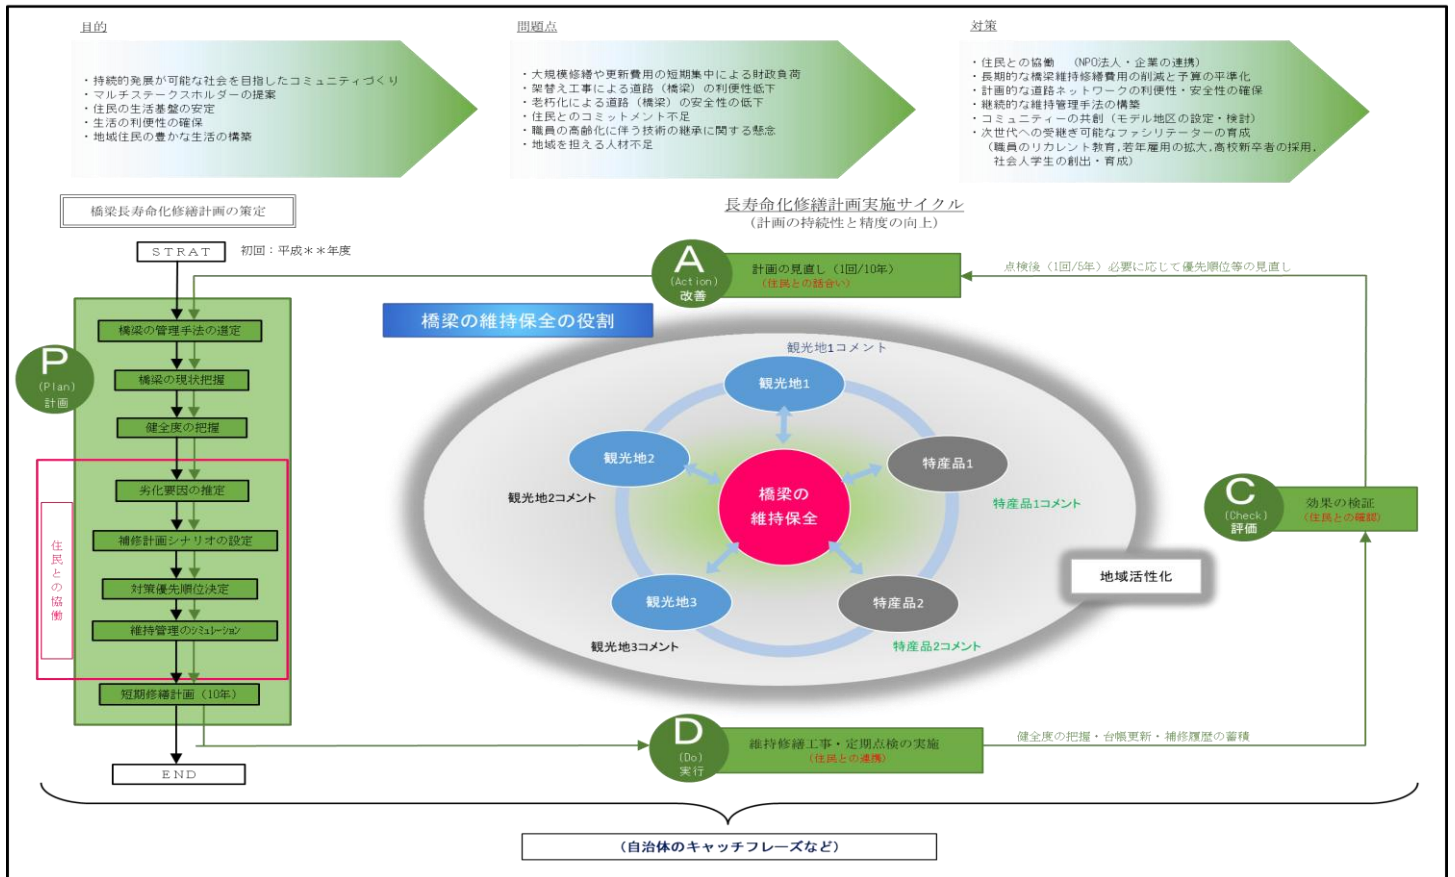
目的

・持続的発展が可能な社会を目指したコミュニティづくり
・マルチステークスホルダーの提案
・住民の生活基盤の安定
・生活の利便性の確保
・地域住民の豊かな生活の構築

問題点

・大規模修繕や更新費用の短期集中による財政負荷
・架替え工事による道路（橋梁）の利便性低下
・老朽化による道路（橋梁）の安全性の低下
・住民とのコミットメント不足
・職員の高齢化に伴う技術の継承に関する懸念
・地域を担える人材不足

対策

・住民との協働　（NPO法人・企業の連携）
・長期的な橋梁維持修繕費用の削減と予算の平準化
・計画的な道路ネットワークの利便性・安全性の確保
・継続的な維持管理手法の構築
・コミュニティーの共創（モデル地区の設定・検討）
・次世代への受継ぎ可能なファシリテーターの育成
（職員のリカレント教育,若年雇用の拡大,高校新卒者の採用,社会人学生の創出・育成）

橋梁長寿命化修繕計画の策定

長寿命化修繕計画実施サイクル
（計画の持続性と精度の向上）

STRAT　初回：平成＊＊年度

A (Action) 改善
計画の見直し（1回/10年）
（住民との話合い）

点検後（1回/5年）必要に応じて優先順位等の見直し

P (Plan) 計画
橋梁の管理手法の選定
橋梁の現状把握
健全度の把握
劣化要因の推定
補修計画シナリオの設定
対策優先順位決定
維持管理のシミュレーション
短期修繕計画（10年）

住民との協働

END

橋梁の維持保全の役割

観光地1コメント
観光地1
観光地2
観光地2コメント
橋梁の維持保全
特産品1
特産品1コメント
観光地3
観光地3コメント
特産品2
特産品2コメント
地域活性化

C (Check) 評価
効果の検証
（住民との確認）

D (Do) 実行
維持修繕工事・定期点検の実施
（住民との連携）

健全度の把握・台帳更新・補修履歴の蓄積

（自治体のキャッチフレーズなど）